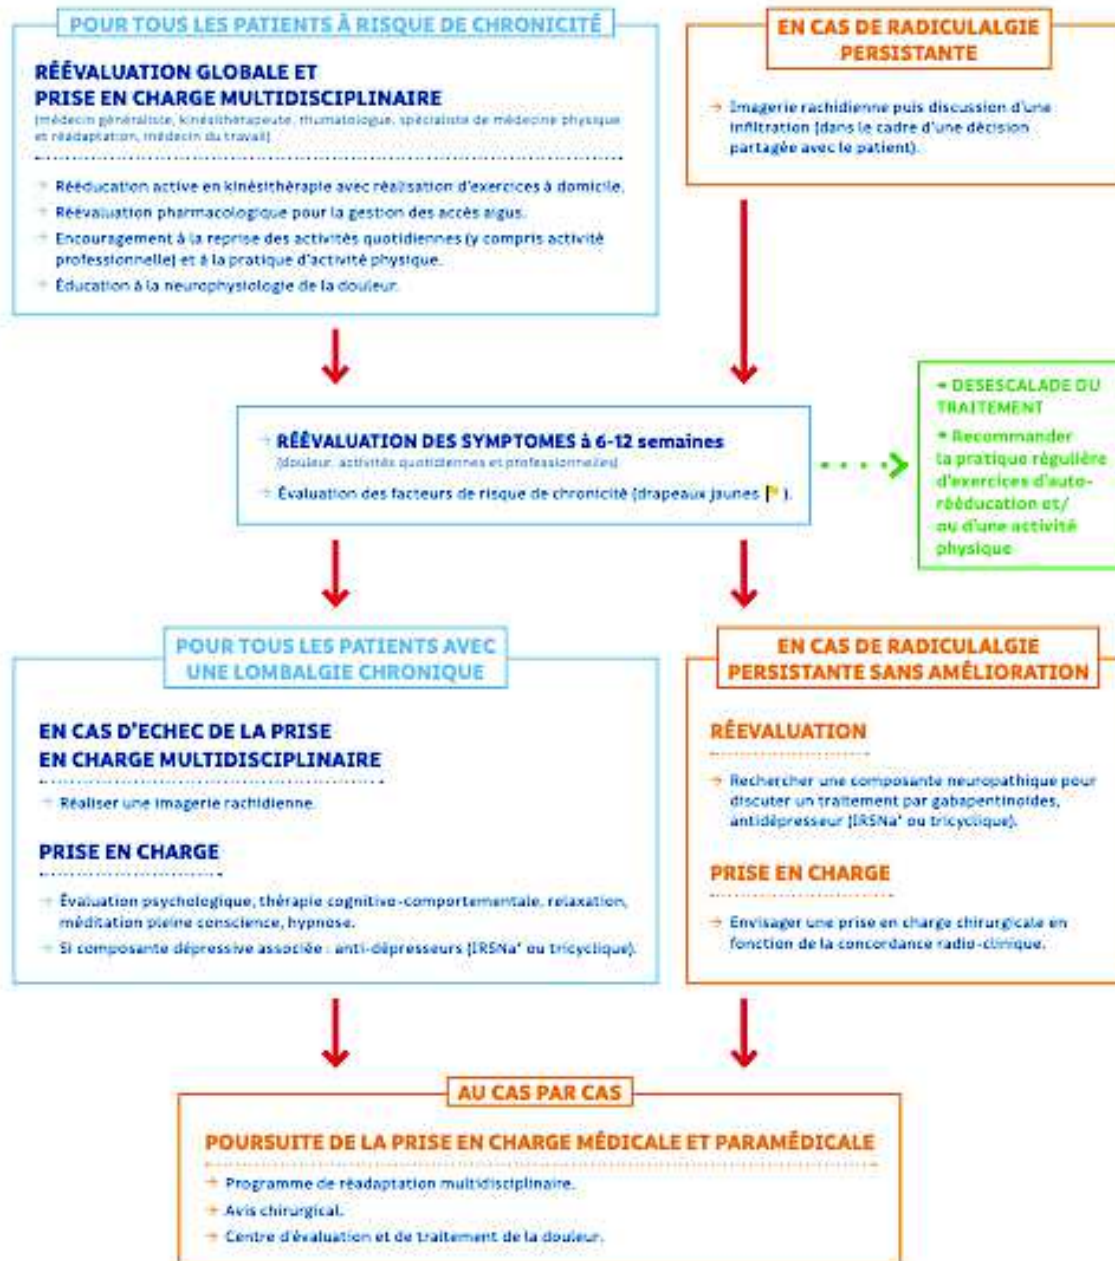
POUR TOUS LES PATIENTS À RISQUE DE CHRONICITÉ

RÉÉVALUATION GLOBALE ET PRISE EN CHARGE MULTIDISCIPLINAIRE
(médecin généraliste, kinésithérapeute, rhumatologue, spécialiste de médecine physique et réadaptation, médecin du travail)

→ Rééducation active en kinésithérapie avec réalisation d'exercices à domicile.
→ Réévaluation pharmacologique pour la gestion des accès aigus.
→ Encouragement à la reprise des activités quotidiennes (y compris activité professionnelle) et à la pratique d'activité physique.
→ Éducation à la neurophysiologie de la douleur.

EN CAS DE RADICULALGIE PERSISTANTE

→ Imagerie rachidienne puis discussion d'une infiltration (dans le cadre d'une décision partagée avec le patient).

→ RÉÉVALUATION DES SYMPTOMES à 6-12 semaines
(douleur, activités quotidiennes et professionnelles)
→ Évaluation des facteurs de risque de chronicité (drapeaux jaunes ).

• DESESCALADE DU TRAITEMENT
• Recommander la pratique régulière d'exercices d'auto-rééducation et/ou d'une activité physique

POUR TOUS LES PATIENTS AVEC UNE LOMBALGIE CHRONIQUE

EN CAS D'ECHEC DE LA PRISE EN CHARGE MULTIDISCIPLINAIRE
→ Réaliser une imagerie rachidienne.

PRISE EN CHARGE
→ Évaluation psychologique, thérapie cognitivo-comportementale, relaxation, méditation pleine conscience, hypnose.
→ Si composante dépressive associée : anti-dépresseurs (IRSNa* ou tricyclique).

EN CAS DE RADICULALGIE PERSISTANTE SANS AMÉLIORATION

RÉEVALUATION
→ Rechercher une composante neuropathique pour discuter un traitement par gabapentinoïdes, antidépresseur (IRSNa* ou tricyclique).

PRISE EN CHARGE
→ Envisager une prise en charge chirurgicale en fonction de la concordance radio-clinique.

AU CAS PAR CAS

POURSUITE DE LA PRISE EN CHARGE MÉDICALE ET PARAMÉDICALE
→ Programme de réadaptation multidisciplinaire.
→ Avis chirurgical.
→ Centre d'évaluation et de traitement de la douleur.